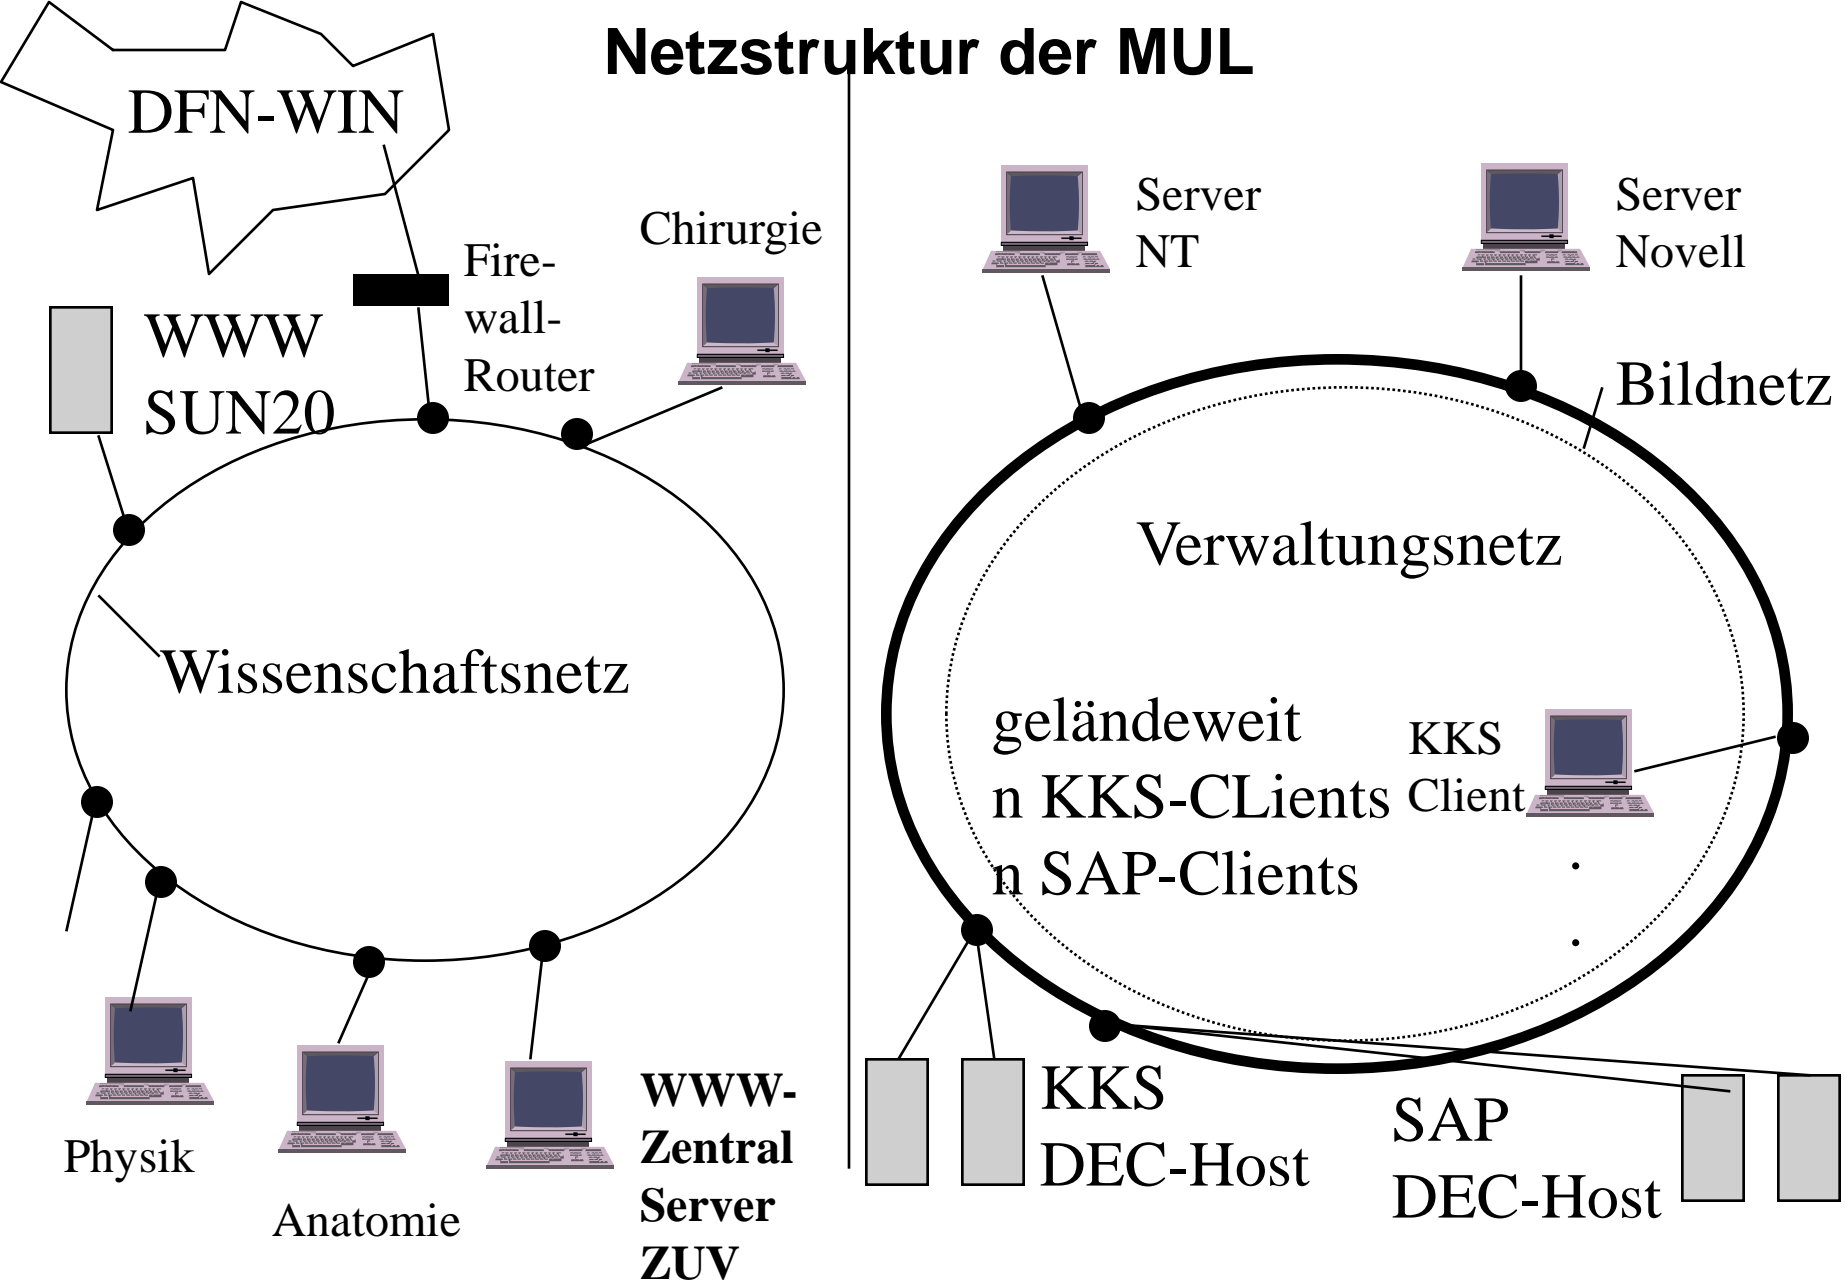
Netzstruktur der MUL

DFN-WIN

Fire-wall-Router

Chirurgie

WWW SUN20

Wissenschaftsnetz

Physik

Anatomie

WWW-Zentral Server ZUV

Server NT

Server Novell

Bildnetz

Verwaltungsnetz

geländeweit
n KKS-CLients
n SAP-Clients

KKS Client

.
.

KKS DEC-Host

SAP DEC-Host